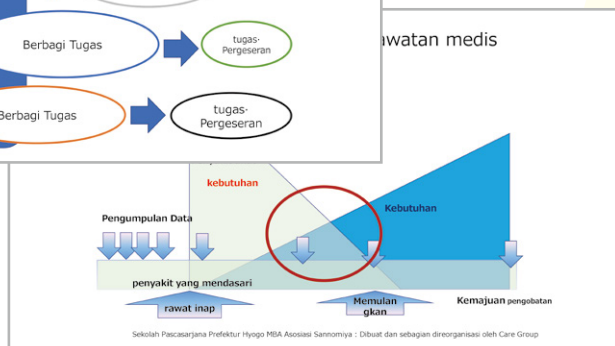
Berbagi Tugas

tugas·
Pergeseran

Berbagi Tugas

tugas·
Pergeseran

awatan medis

kebutuhan

Kebutuhan

Pengumpulan Data

penyakit yang mendasari

rawat inap

Memulan
gkan

Kemajuan pengobatan

Sekolah Pascasarjana Prefektur Hyogo MBA Asosiasi Sannomiya : Dibuat dan sebagian direorganisasi oleh Care Group